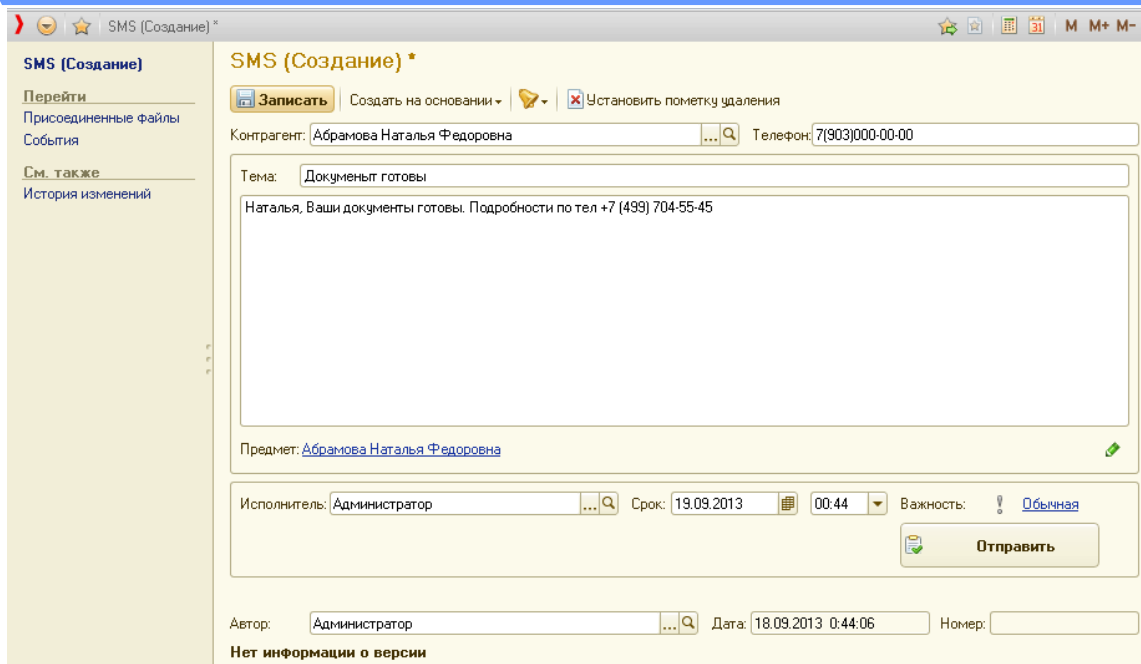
SMS (Создание) *

M M+ M-

SMS (Создание)

Перейти
Присоединенные файлы
События

См. также
История изменений

SMS (Создание) *

Записать | Создать на основании | Установить пометку удаления

Контрагент: Абрамова Наталья Федоровна ... Телефон: 7(903)000-00-00

Тема: Докуменыт готовы

Наталья, Ваши документы готовы. Подробности по тел +7 (499) 704-55-45

Предмет: Абрамова Наталья Федоровна

Исполнитель: Администратор ... Срок: 19.09.2013 00:44 Важность: Обычная

Отправить

Автор: Администратор ... Дата: 18.09.2013 0:44:06 Номер:

Нет информации о версии